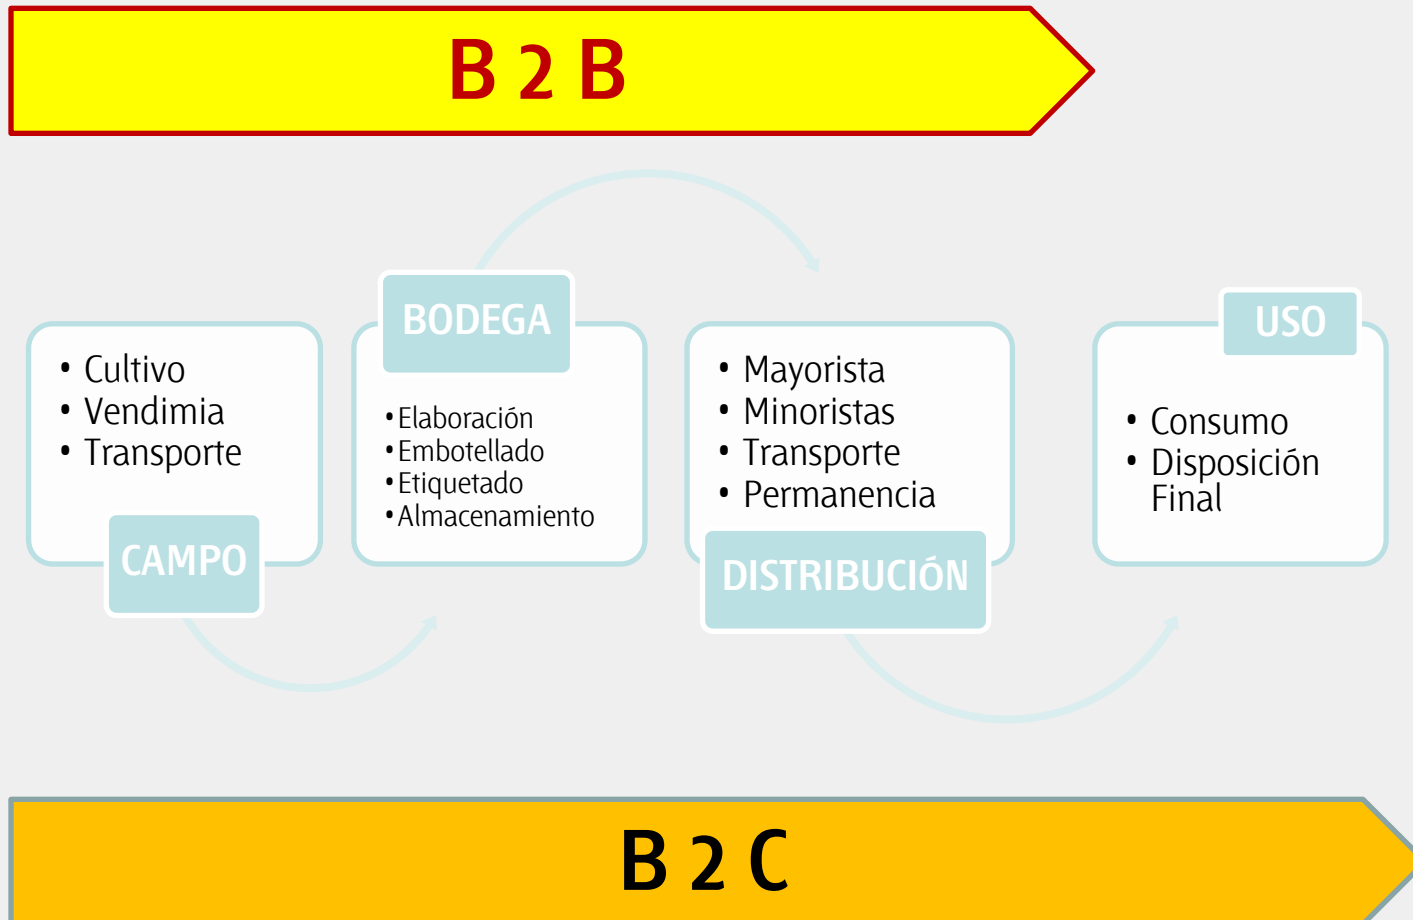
B 2 B

• Cultivo
• Vendimia
• Transporte

CAMPO

BODEGA

• Elaboración
• Embotellado
• Etiquetado
• Almacenamiento

• Mayorista
• Minoristas
• Transporte
• Permanencia

DISTRIBUCIÓN

USO

• Consumo
• Disposición Final

B 2 C